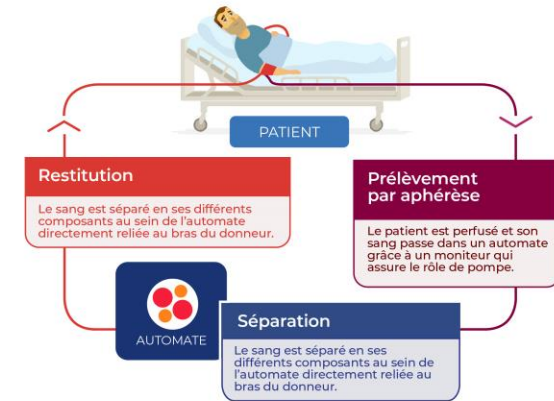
PATIENT

Restitution

Le sang est séparé en ses différents composants au sein de l'automate directement reliée au bras du donneur.

Prélèvement par aphérèse

Le patient est perfusé et son sang passe dans un automate grâce à un moniteur qui assure le rôle de pompe.

AUTOMATE

Séparation

Le sang est séparé en ses différents composants au sein de l'automate directement reliée au bras du donneur.